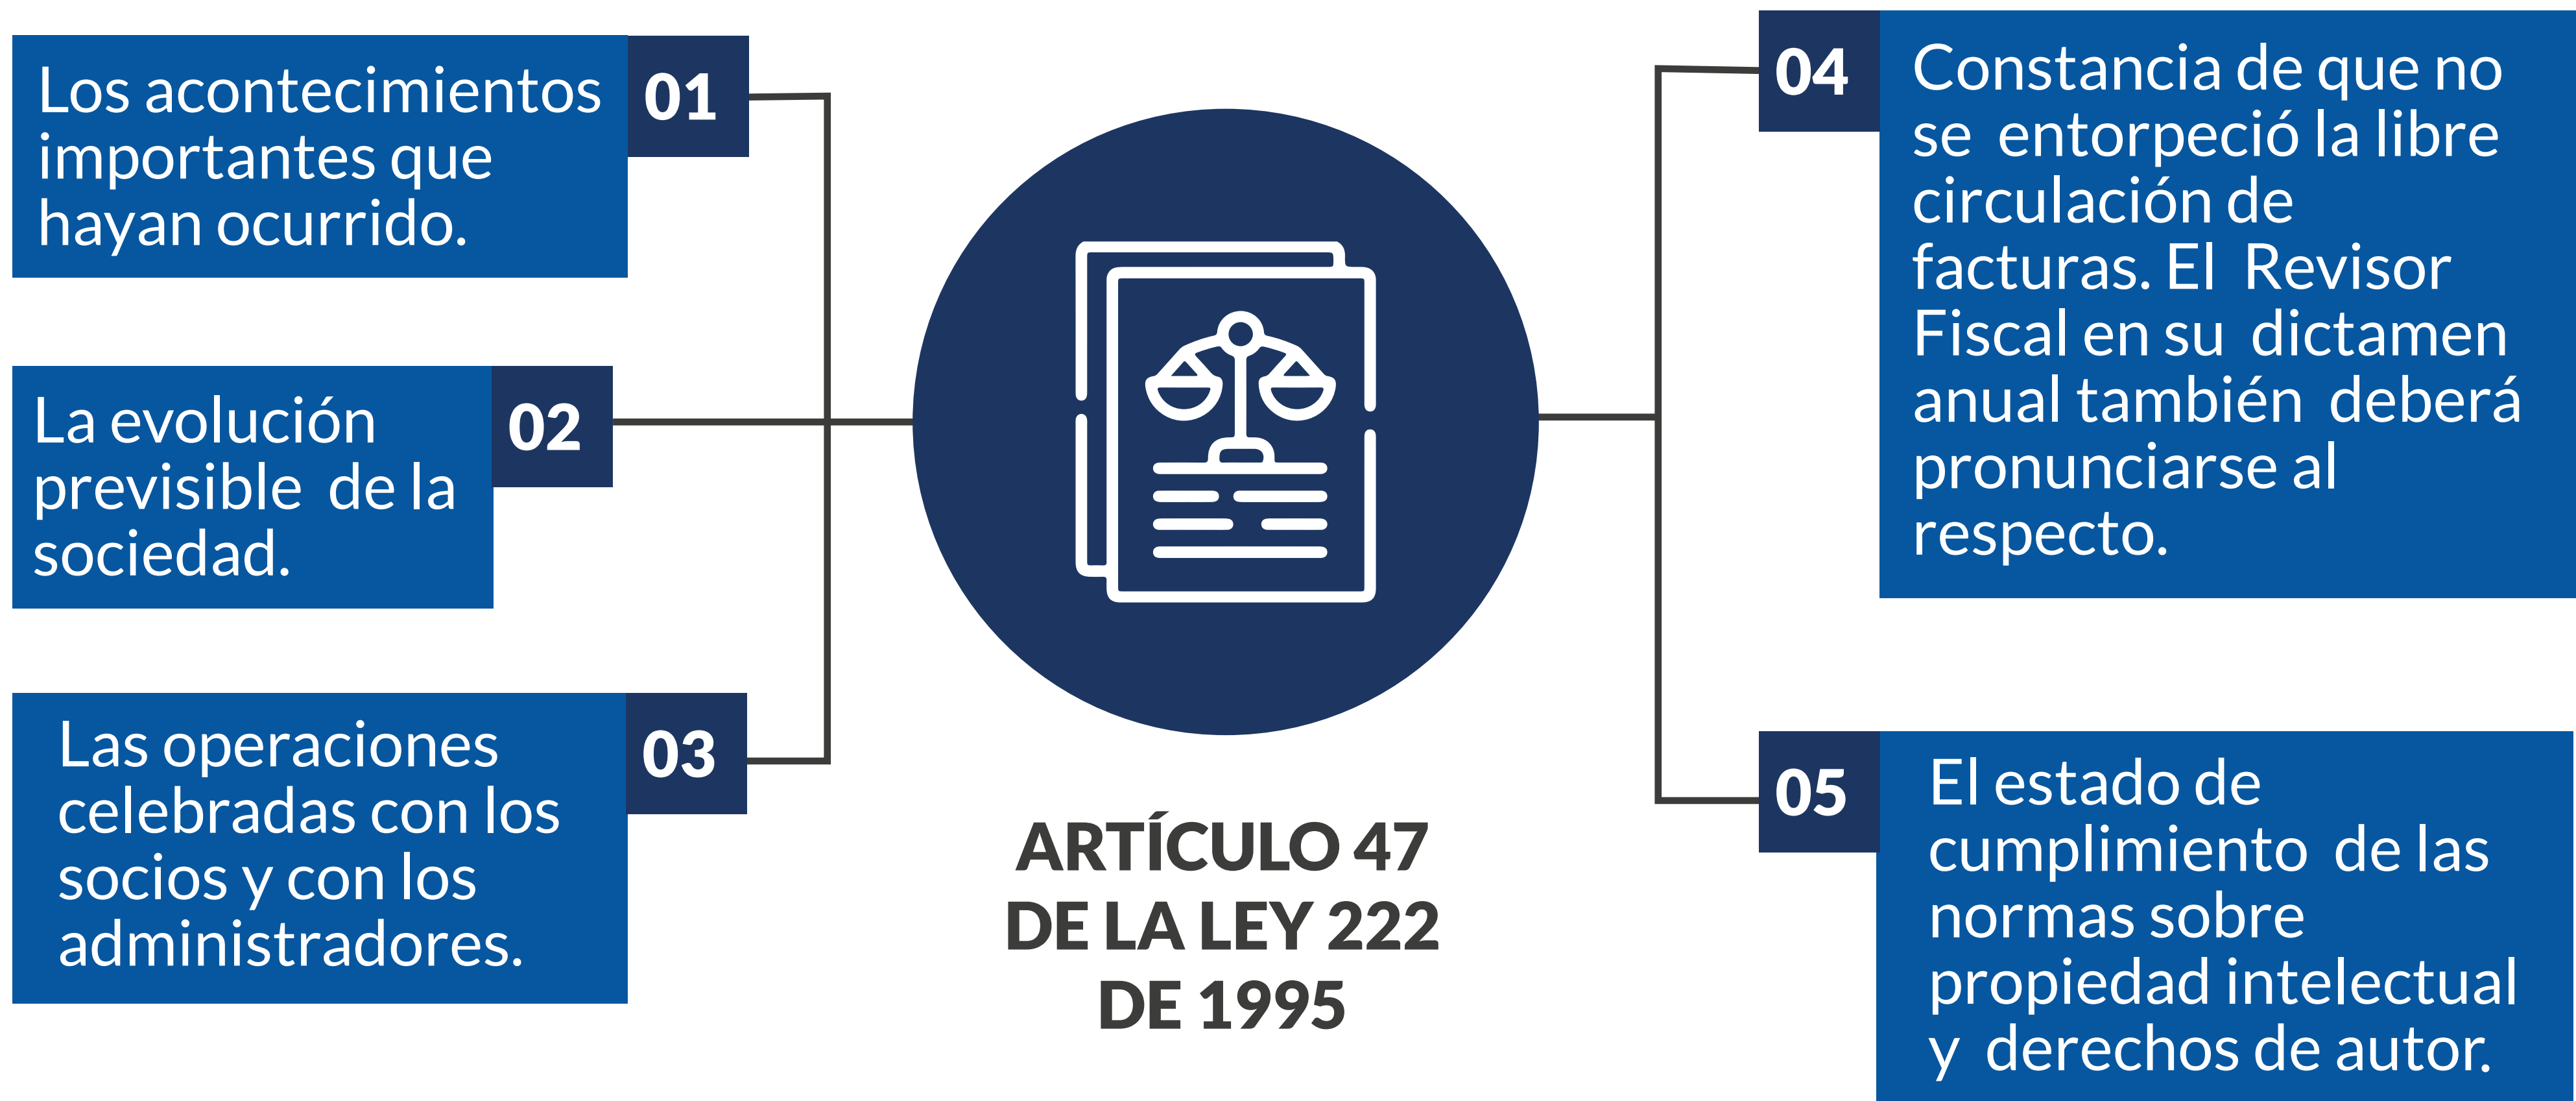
ARTÍCULO 47 DE LA LEY 222 DE 1995

01
Los acontecimientos importantes que hayan ocurrido.

02
La evolución previsible de la sociedad.

03
Las operaciones celebradas con los socios y con los administradores.

04
Constancia de que no se entorpeció la libre circulación de facturas. El Revisor Fiscal en su dictamen anual también deberá pronunciarse al respecto.

05
El estado de cumplimiento de las normas sobre propiedad intelectual y derechos de autor.